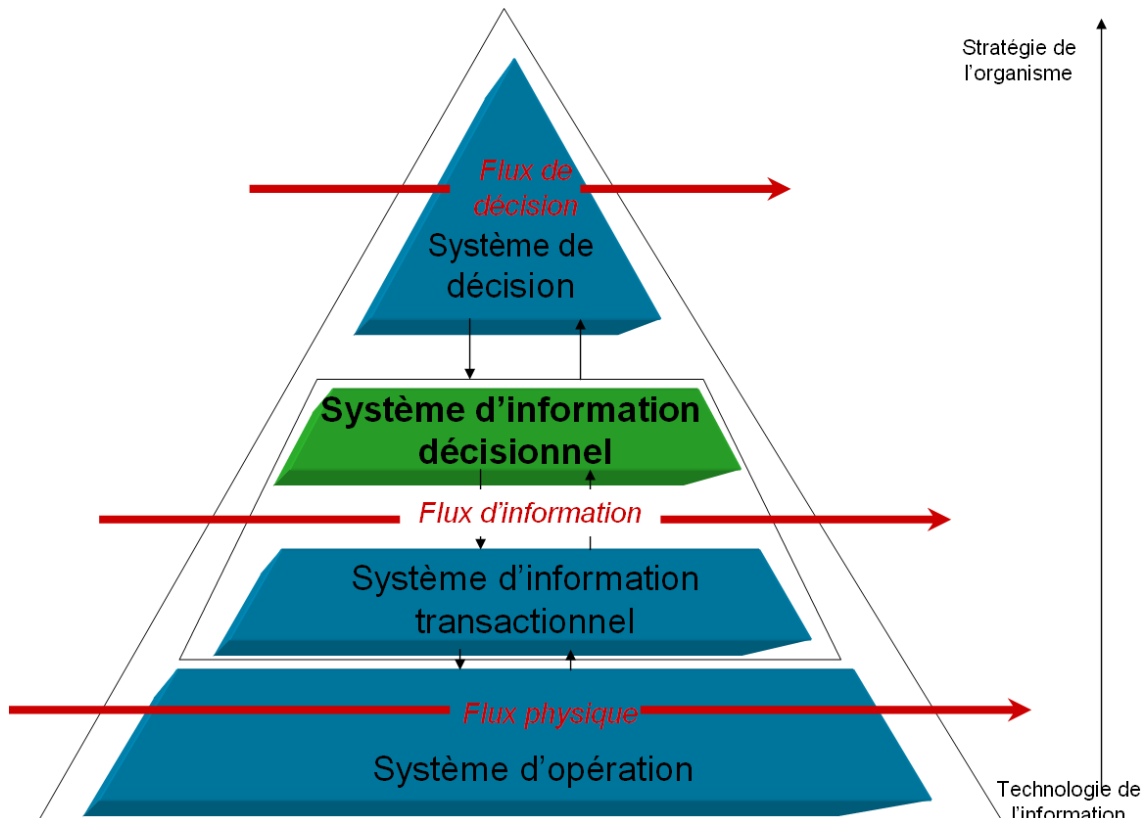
Stratégie de l'organisme

Flux de décision

Système de décision

Système d'information décisionnel

Flux d'information

Système d'information transactionnel

Flux physique

Système d'opération

Technologie de l'information